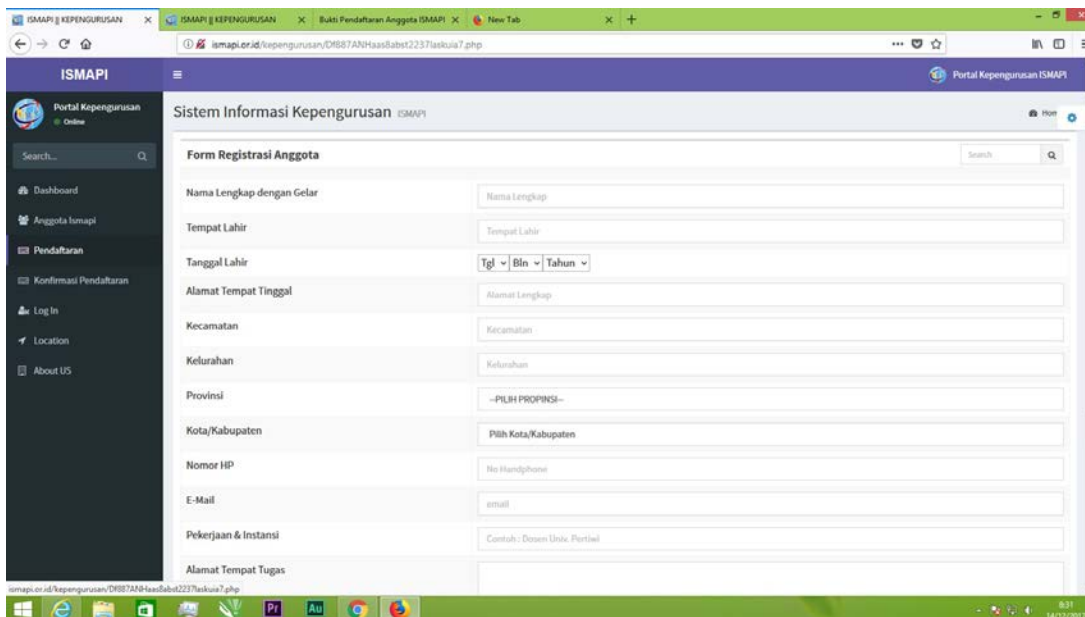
ISMAPI || KEPENGURUSAN × ISMAPI || KEPENGURUSAN × Bukti Pendaftaran Anggota ISMAPI × New Tab × +

ismapi.or.id/kepengurusan/Df887ANHaas8abst2237laskuia7.php

ISMAPI

Portal Kepengurusan ISMAPI

Portal Kepengurusan
Online

Search...

Dashboard
Anggota Ismapi
Pendaftaran
Konfirmasi Pendaftaran
Log In
Location
About US

Sistem Informasi Kepengurusan ISMAPI

Hom

Form Registrasi Anggota

Search

| | |
|---|---|
| Nama Lengkap dengan Gelar | Nama Lengkap |
| Tempat Lahir | Tempat Lahir |
| Tanggal Lahir | Tgl Bln Tahun |
| Alamat Tempat Tinggal | Alamat Lengkap |
| Kecamatan | Kecamatan |
| Kelurahan | Kelurahan |
| Provinsi | --PILIH PROPINSI-- |
| Kota/Kabupaten | Pilih Kota/Kabupaten |
| Nomor HP | No Handphone |
| E-Mail | email |
| Pekerjaan & Instansi | Contoh : Dosen Univ. Pertiwi |
| Alamat Tempat Tugas | |

ismapi.or.id/kepengurusan/Df887ANHaas8abst2237laskuia7.php

8:31
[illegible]